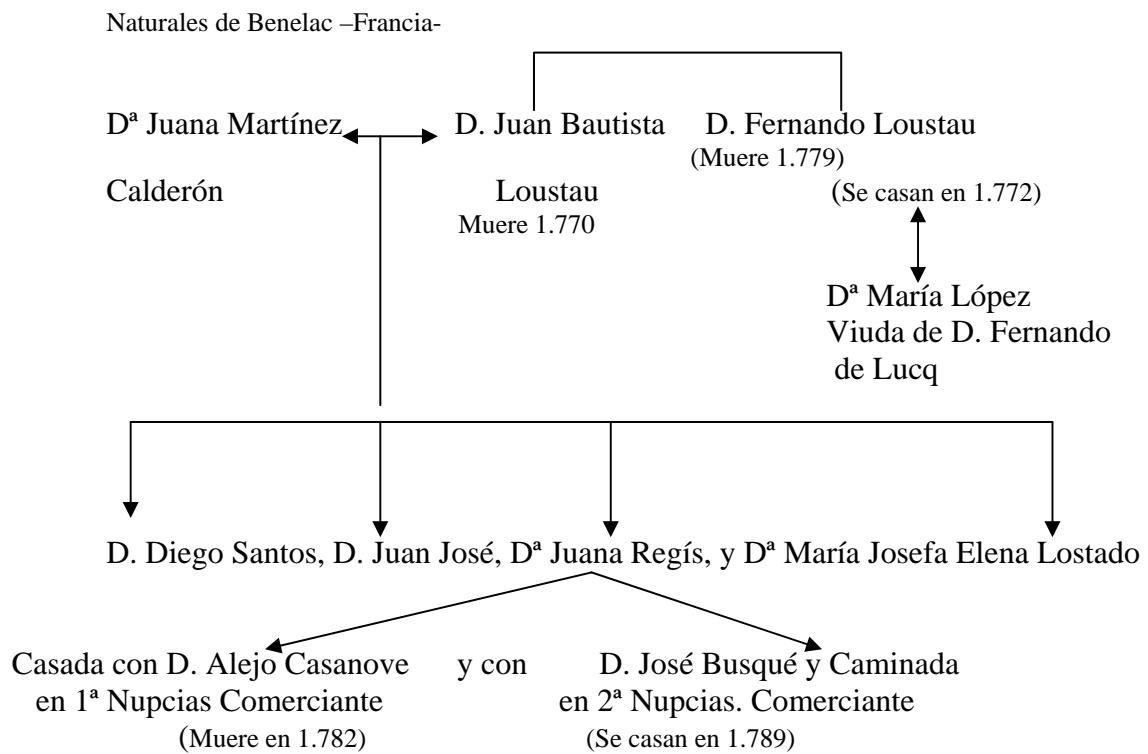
Naturales de Benelac –Francia-

Dª Juana Martínez Calderón

D. Juan Bautista Loustau
Muere 1.770

D. Fernando Loustau
(Muere 1.779)
(Se casan en 1.772)

Dª María López
Viuda de D. Fernando de Lucq

D. Diego Santos, D. Juan José, Dª Juana Regís, y Dª María Josefa Elena Lostado

Casada con D. Alejo Casanove en 1ª Nupcias Comerciante
(Muere en 1.782)

y con

D. José Busqué y Caminada en 2ª Nupcias. Comerciante
(Se casan en 1.789)